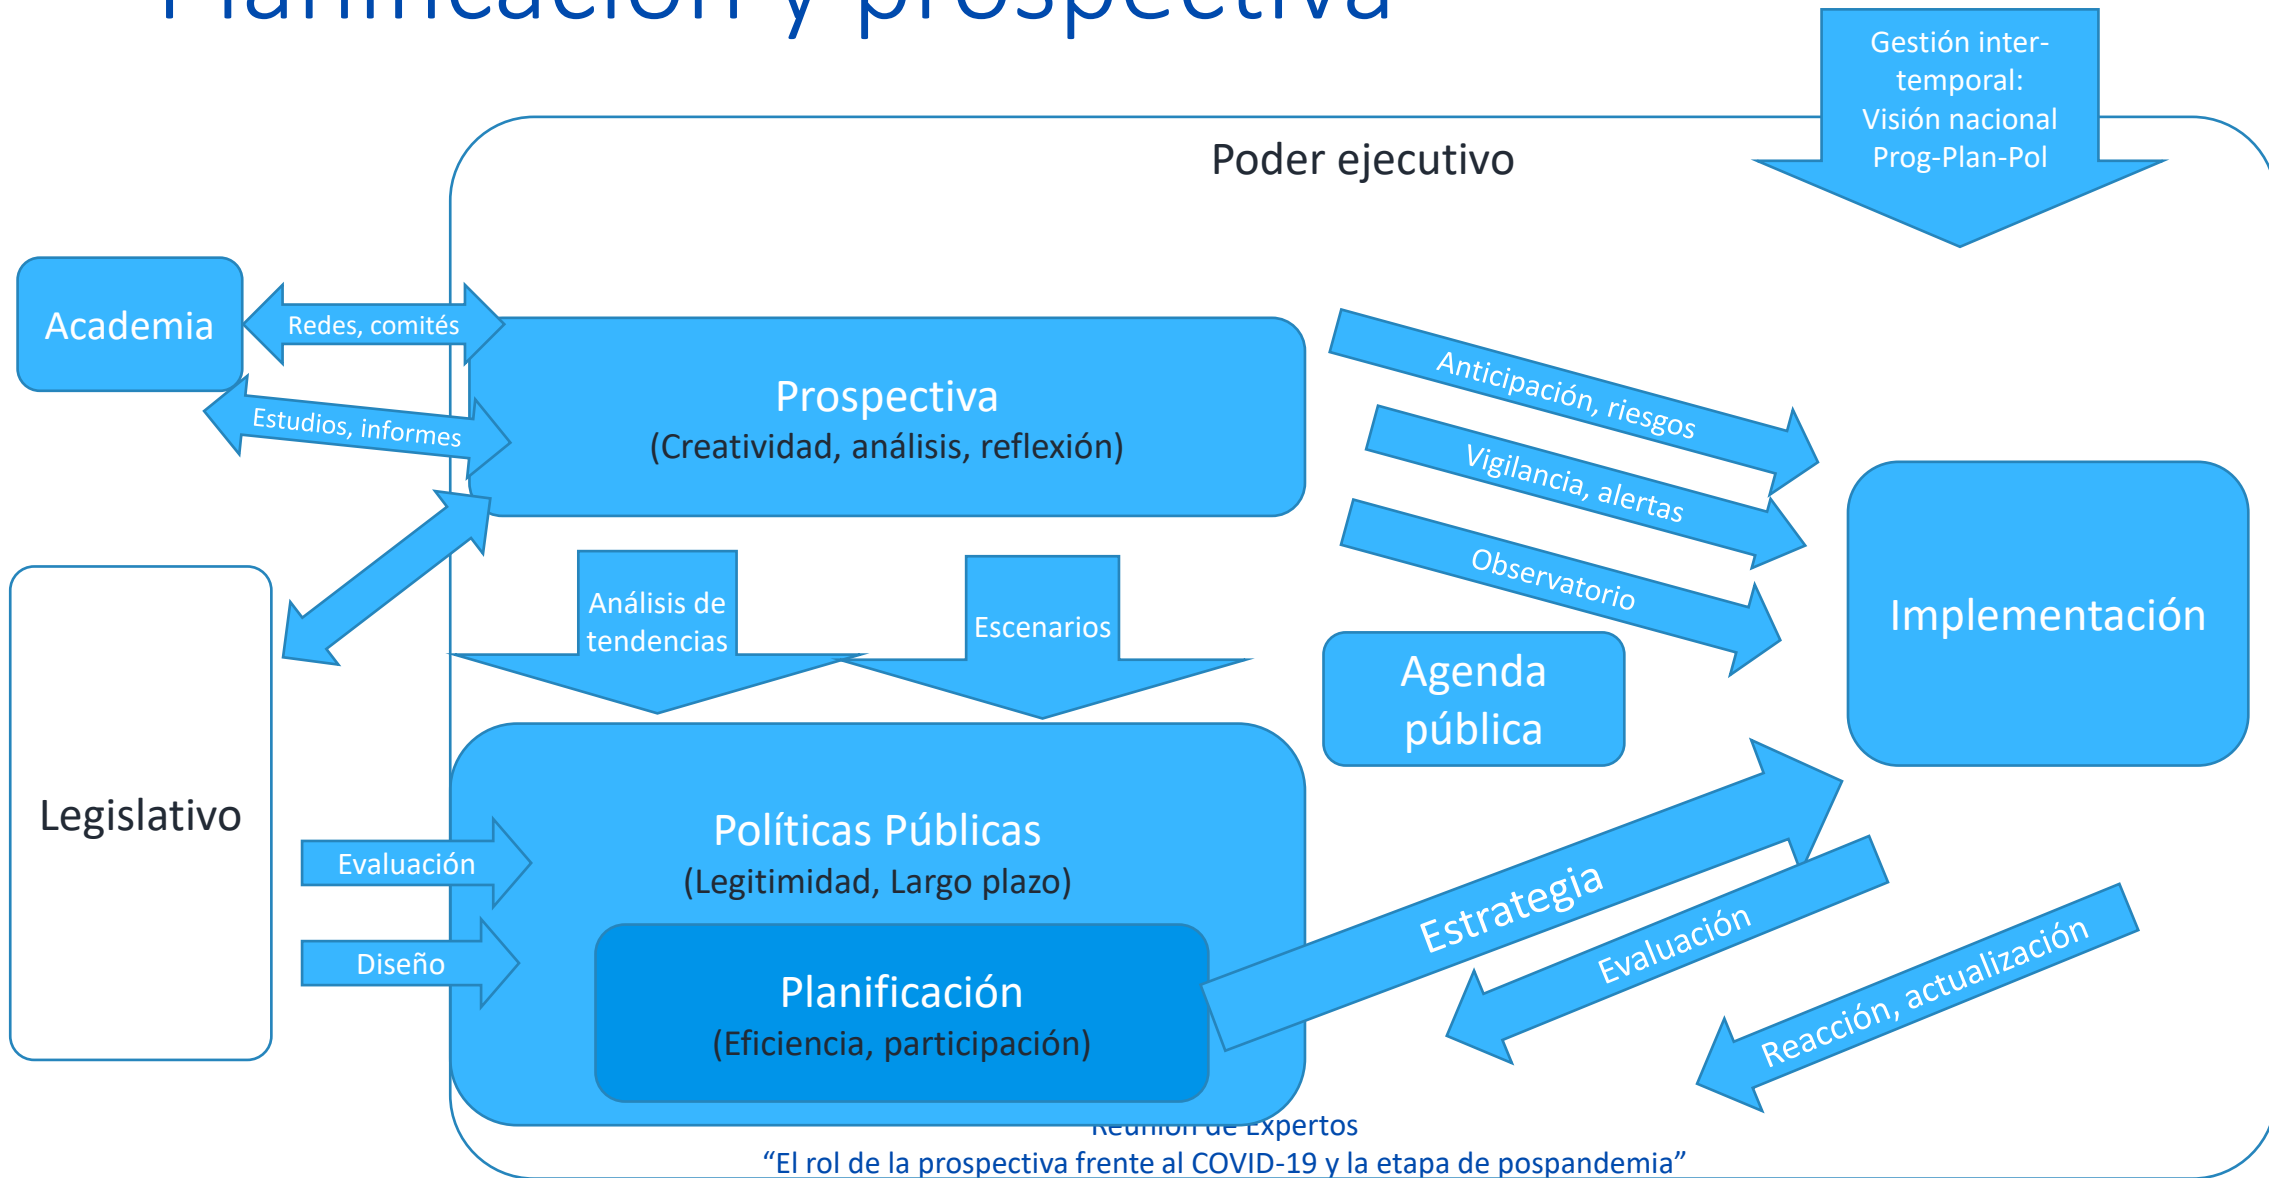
Planificación y prospectiva

Gestión inter-temporal: Visión nacional Prog-Plan-Pol

Poder ejecutivo

Academia

Redes, comités

Estudios, informes

Prospectiva
(Creatividad, análisis, reflexión)

Anticipación, riesgos

Vigilancia, alertas

Observatorio

Implementación

Agenda pública

Análisis de tendencias

Escenarios

Legislativo

Evaluación

Diseño

Políticas Públicas
(Legitimidad, Largo plazo)

Planificación
(Eficiencia, participación)

Estrategia

Evaluación

Reacción, actualización

Reunión de Expertos
“El rol de la prospectiva frente al COVID-19 y la etapa de pospandemia”